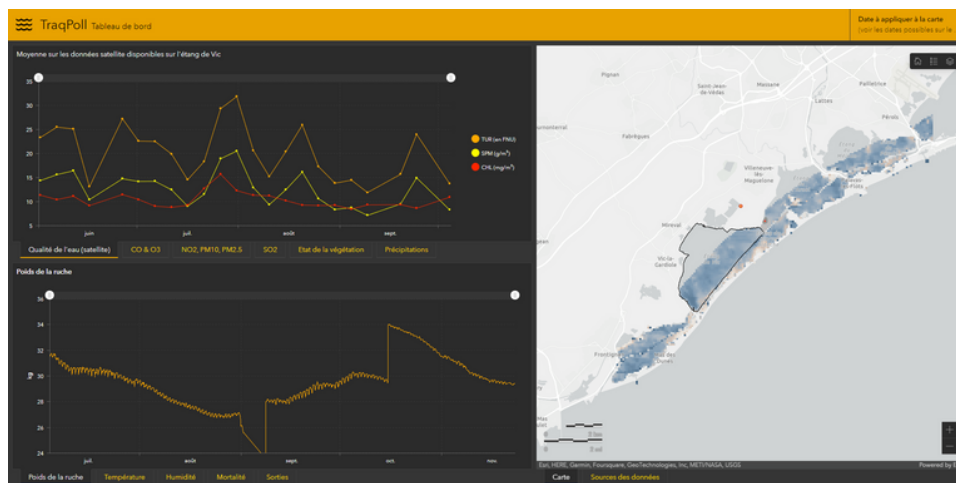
TraqPoll Tableau de bord

Date à appliquer à la carte
(voir les dates possibles sur le

Moyenne sur les données satellite disponibles sur l'étang de Vic

35
30
25
20
15
10
5

juin
juil.
août
sept.

TUR (en FNU)
SPM (g/m³)
CHL (mg/m³)

Qualité de l'eau (satellite)
CO & O3
NO2, PM10, PM2.5
SO2
Etat de la végétation
Précipitations

Poids de la ruche

36
34
32
30
28
26
24

kg

juil.
août
sept.
oct.
nov.

Poids de la ruche
Température
Humidité
Mortalité
Sorties

Pignan
Saint-Jean-de-Védas
Maurin
Lattes
Palavas
Pérols
Fabrègues
Villeneuve-lès-Maguelone
Mireval
Vic-la-Gardiole
Frontignan

0
3 km
0
2 mi

Esri, HERE, Garmin, Foursquare, GeoTechnologies, Inc, METI/NASA, USGS
Powered by E

Carte
Sources des données